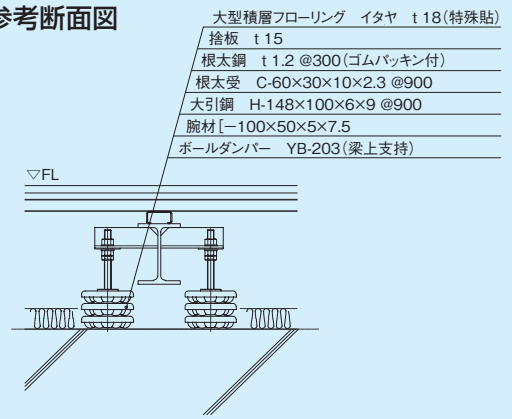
参考断面図

大型積層フローリング　イタヤ　t 18（特殊貼）
捨板　t 15
根太鋼　t 1.2 @300（ゴムパッキン付）
根太受　C-60×30×10×2.3 @900
大引鋼　H-148×100×6×9 @900
腕材［−100×50×5×7.5
ボールダンパー　YB-203（梁上支持）

▽FL